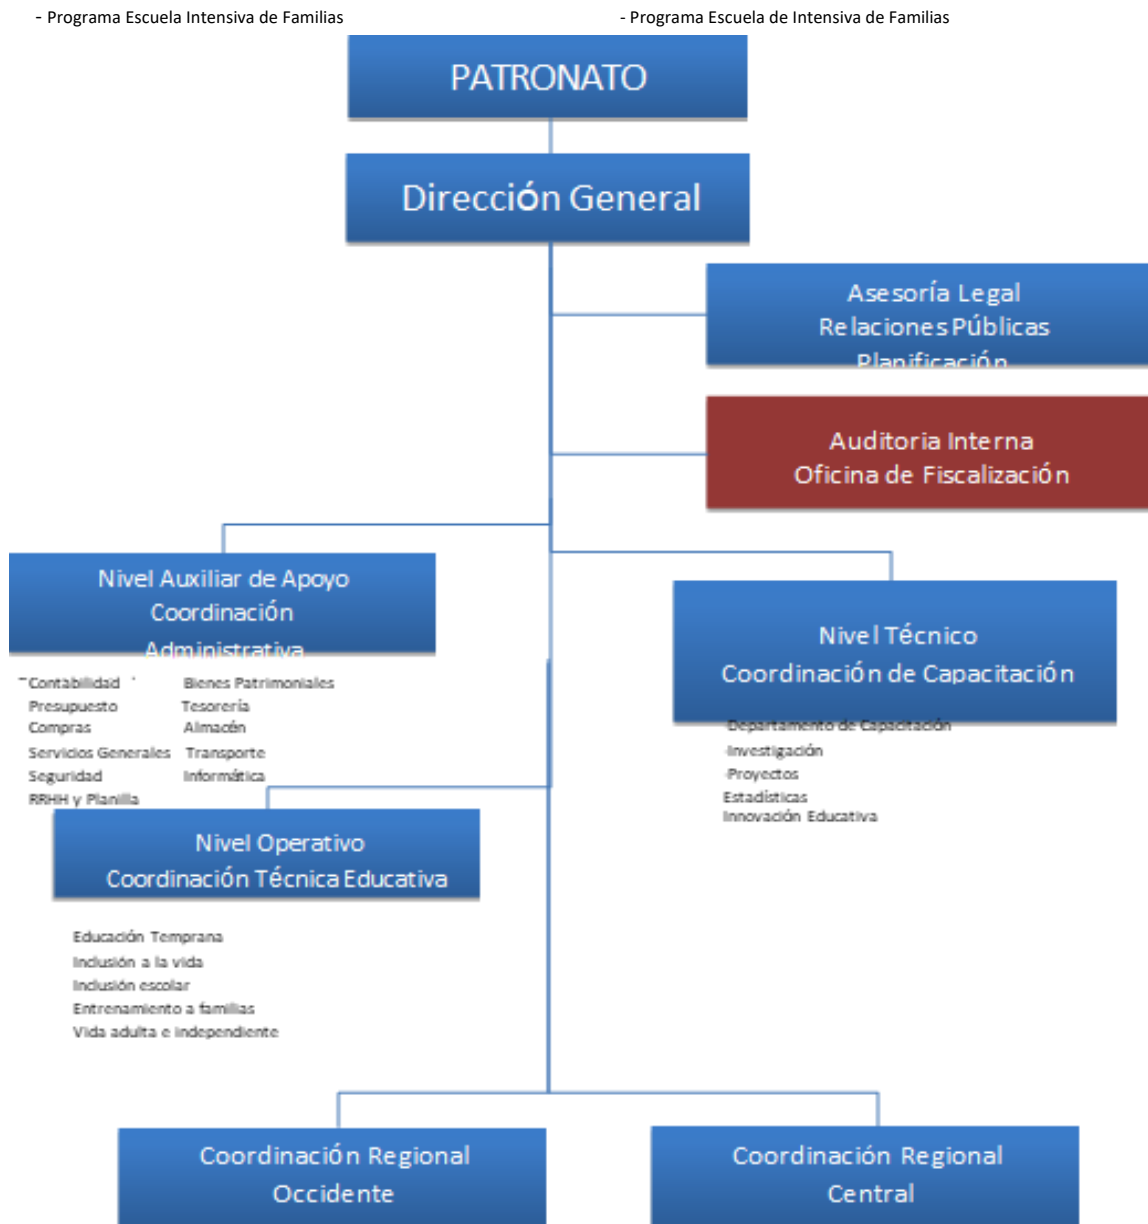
- Programa Escuela Intensiva de Familias

- Programa Escuela de Intensiva de Familias

PATRONATO

Dirección General

Asesoría Legal
Relaciones Públicas
Planificación

Auditoria Interna
Oficina de Fiscalización

Nivel Auxiliar de Apoyo
Coordinación
Administrativa

Contabilidad
Presupuesto
Compras
Servicios Generales
Seguridad
RRHH y Planilla

Bienes Patrimoniales
Tesorería
Almacén
Transporte
Informática

Nivel Técnico
Coordinación de Capacitación

Departamento de Capacitación
Investigación
Proyectos
Estadísticas
Innovación Educativa

Nivel Operativo
Coordinación Técnica Educativa

Educación Temprana
Inclusión a la vida
Inclusión escolar
Entrenamiento a familias
Vida adulta e independiente

Coordinación Regional
Occidente

Coordinación Regional
Central